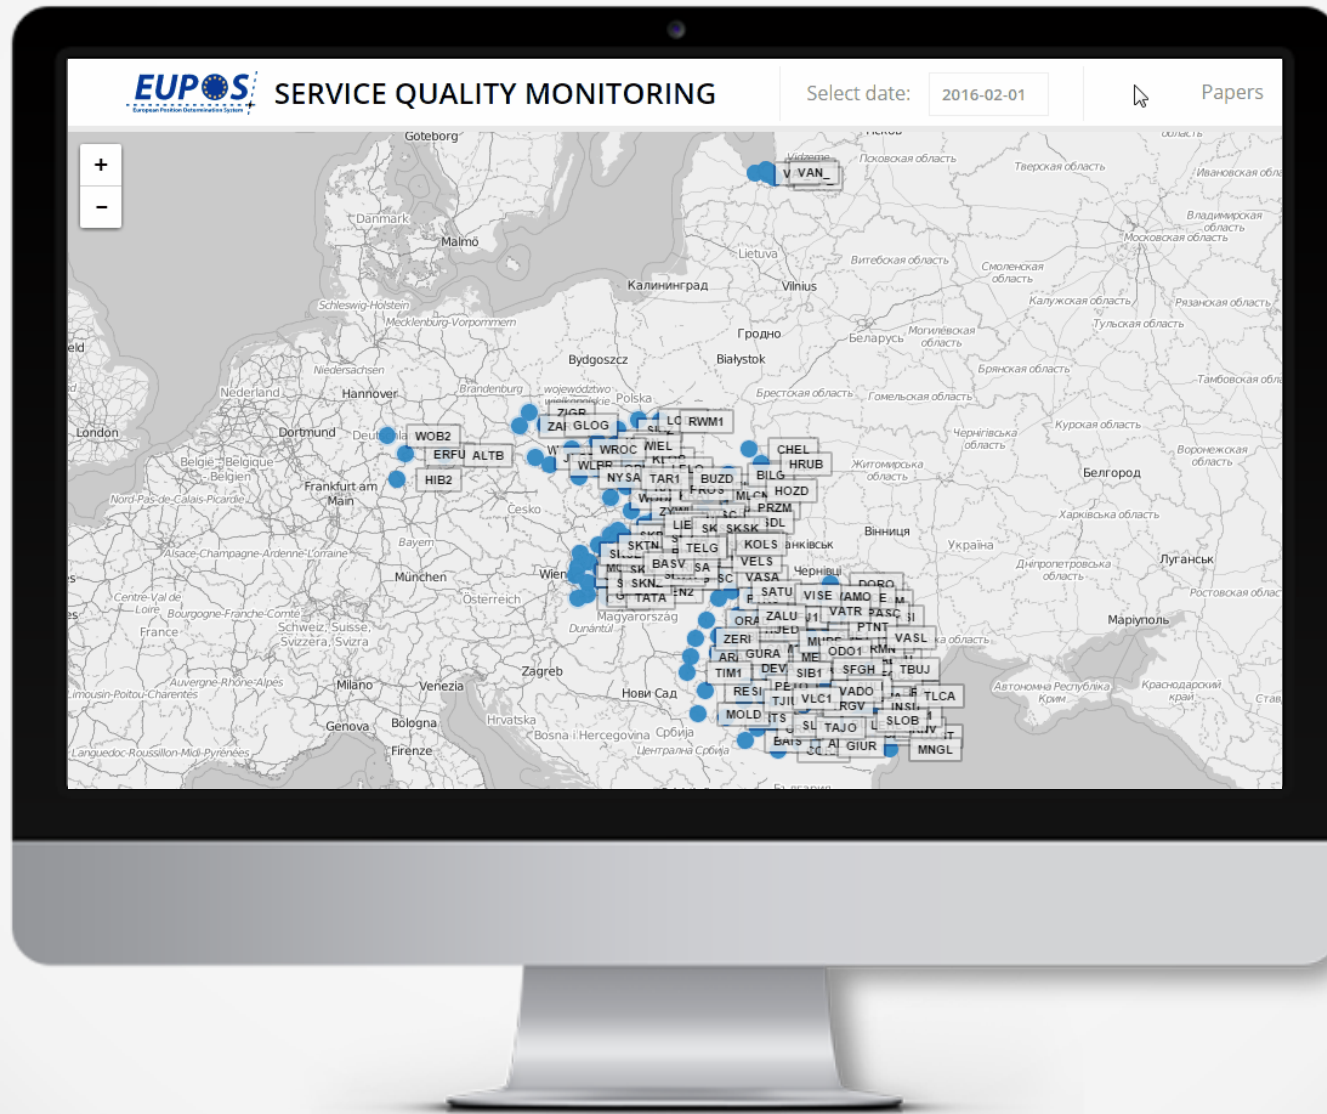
EUPOS European Position Determination System SERVICE QUALITY MONITORING

Select date: 2016-02-01

Papers

+
-

Göteborg
Danmark
Malmö
Lietuva
Калининград
Vilnius
Schleswig-Holstein
Mecklenburg-Vorpommern
Гродно
Bydgoszcz
Białystok
Niedersachsen
Nederland
Hannover
Brandenburg
Polska
London
Dortmund
Deutschland
België - Belgique - Belgien
Nord-Pas-de-Calais-Picardie
Frankfurt am Main
Česko
Bayern
Alsace-Champagne-Ardenne-Lorraine
München
Wien
Österreich
Centre-Val de Loire
Bourgogne-Franche-Comté
France
Schweiz, Suisse, Svizzera, Svizra
Magyarország
Dunántúl
Zagreb
Auvergne-Rhône-Alpes
Limousin-Poitou-Charentes
Milano
Venezia
Genova
Bologna
Hrvatska
Нови Сад
Bosna i Hercegovina
Србија
Централна Србија
Firenze
Languedoc-Roussillon-Midi-Pyrénées
Псковская область
Тверская область
Ивановская область
Владимирская область
Московская область
Витебская область
Смоленская область
Калужская область
Рязанская область
Тульская область
Могилевская область
Беларусь
Брянская область
Тамбовская область
Брестская область
Гомельская область
Чернігівська область
Курская область
Воронежская область
Белгород
Житомирська область
Харківська область
Вінниця
Україна
Луганськ
Дніпропетровська область
Ростовская область
Чернівці
Маріуполь
Автономна Республіка Крим
Краснодарский край
Ставр

VAN_
WOB2
ERFU
ALTB
HIB2
ZIGR
ZAI
GLOG
LC
RWM1
WROC
WIEL
WLBR
NYSA
TAR1
BUZD
BILG
CHEL
HRUB
HOZD
FROS
PRZM
ZYW
LIE
SK
SKSK
KOLS
SKTN
TELG
BASV
SA
VELS
SKN
SC
VASA
TATA
SATU
VISE
AMO
DORO
ZALU
VATR
PASC
PTNT
ORA
ZERI
VASL
ARI
GURA
ODO1
TIM1
DEV
SIB1
SFGH
TBUJ
RESI
VLC1
VADO
TLCA
RGV
INSI
MOLD
TAJO
SLOB
GIUR
MNGL